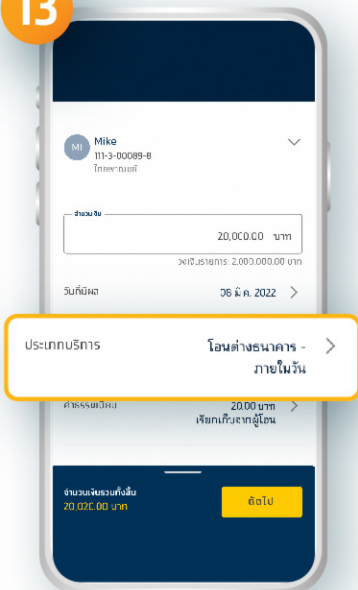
13

MI Mike
111-3-00089-8
ไทยพาณิชย์

จำนวนเงิน
20,000.00 บาท
วงเงินรายการ: 2,000,000.00 บาท

วันที่มีผล
06 มี.ค. 2022 >

ประเภทบริการ
โอนต่างธนาคาร - ภายในวัน >

ค่าธรรมเนียม
20.00 บาท
เรียกเก็บจากผู้โอน >

จำนวนเงินรวมทั้งสิ้น
20,020.00 บาท

ถัดไป